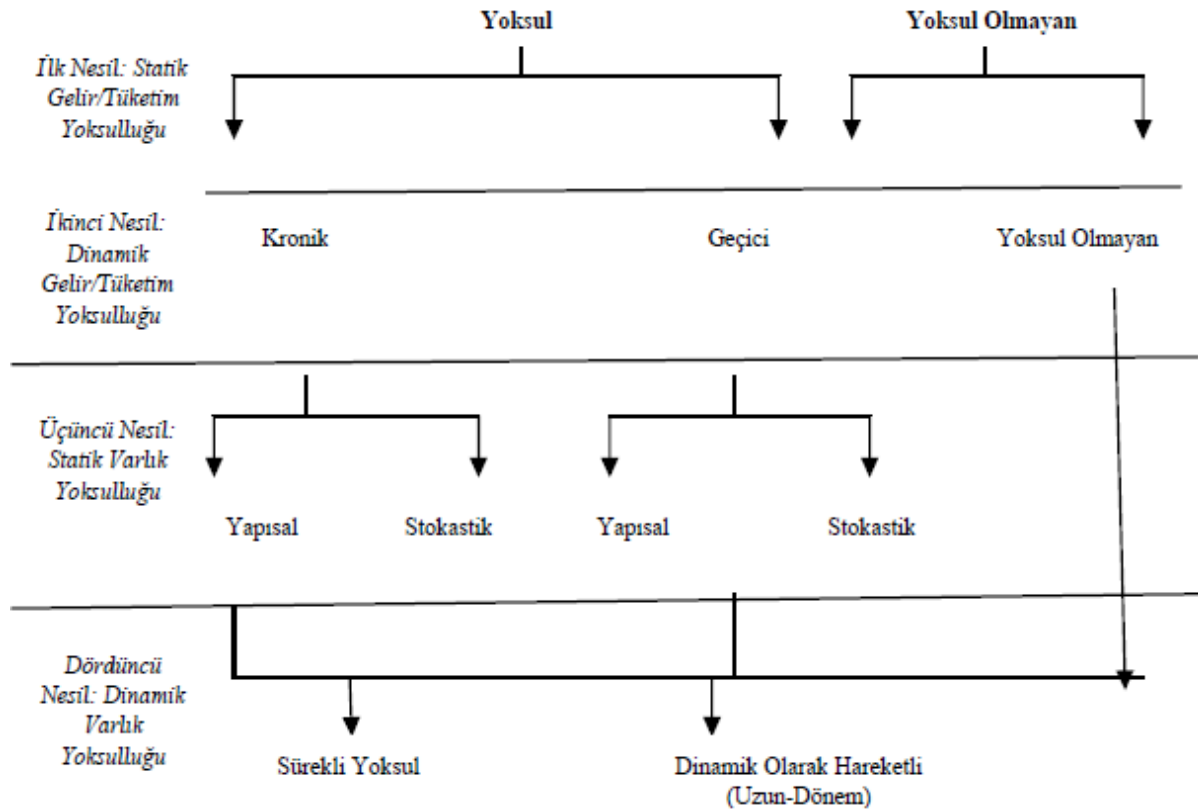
Yoksul

Yoksul Olmayan

İlk Nesil: Statik Gelir/Tüketim Yoksulluğu

İkinci Nesil: Dinamik Gelir/Tüketim Yoksulluğu

Kronik

Geçici

Yoksul Olmayan

Üçüncü Nesil: Statik Varlık Yoksulluğu

Yapısal

Stokastik

Yapısal

Stokastik

Dördüncü Nesil: Dinamik Varlık Yoksulluğu

Sürekli Yoksul

Dinamik Olarak Hareketli (Uzun-Dönem)